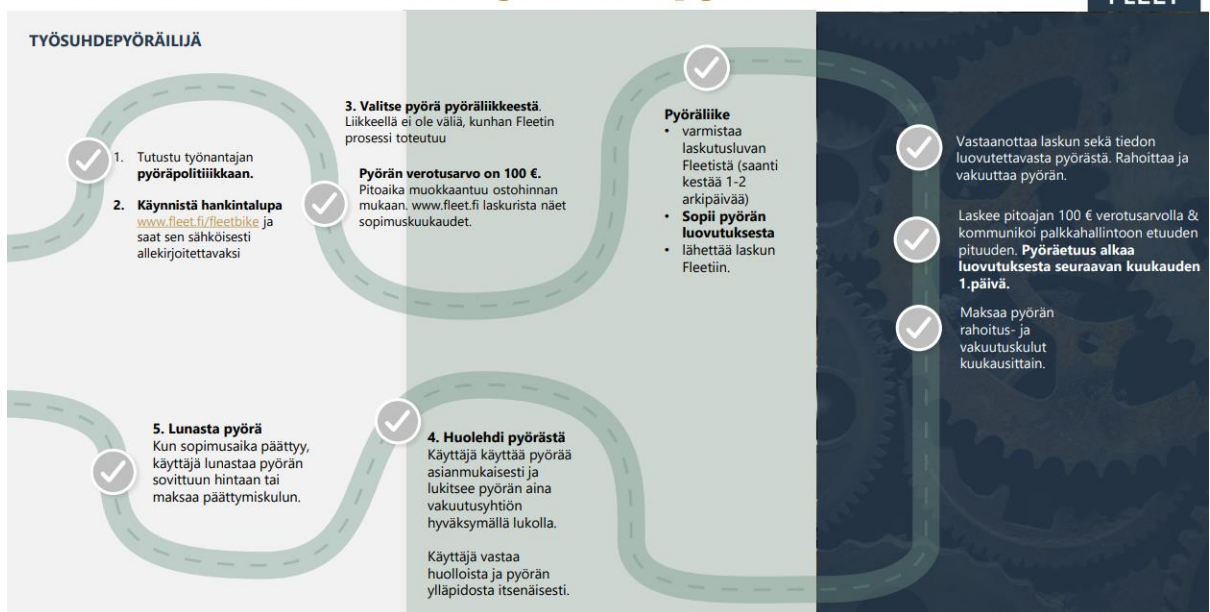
FLEET

TYÖSUHDEPYÖRÄILIJÄ

1. Tutustu työnantajan **pyöräpolitiikkaan.**

2. **Käynnistä hankintalupa** www.fleet.fi/fleetbike ja saat sen sähköisesti allekirjoitettavaksi

3. **Valitse pyörä pyöräliikkeestä**. Liikkeellä ei ole väliä, kunhan Fleetin prosessi toteutuu

**Pyörän verotusarvo on 100 €.** Pitoaika muokkaantuu ostohinnan mukaan. www.fleet.fi laskurista näet sopimuskuukaudet.

**Pyöräliike**
- varmistaa laskutusluvan Fleetistä (saanti kestää 1-2 arkipäivää)
- **Sopii pyörän luovutuksesta**
- lähettää laskun Fleetiin.

Vastaanottaa laskun sekä tiedon luovutettavasta pyörästä. Rahoittaa ja vakuuttaa pyörän.

Laskee pitoajan 100 € verotusarvolla & kommunikoi palkkahallintoon etuuden pituuden. **Pyöräetuus alkaa luovutuksesta seuraavan kuukauden 1.päivä.**

Maksaa pyörän rahoitus- ja vakuutuskulut kuukausittain.

**5. Lunasta pyörä**
Kun sopimusaika päättyy, käyttäjä lunastaa pyörän sovittuun hintaan tai maksaa päättymiskulun.

**4. Huolehdi pyörästä**
Käyttäjä käyttää pyörää asianmukaisesti ja lukitsee pyörän aina vakuutusyhtiön hyväksymällä lukolla.

Käyttäjä vastaa huolloista ja pyörän ylläpidosta itsenäisesti.